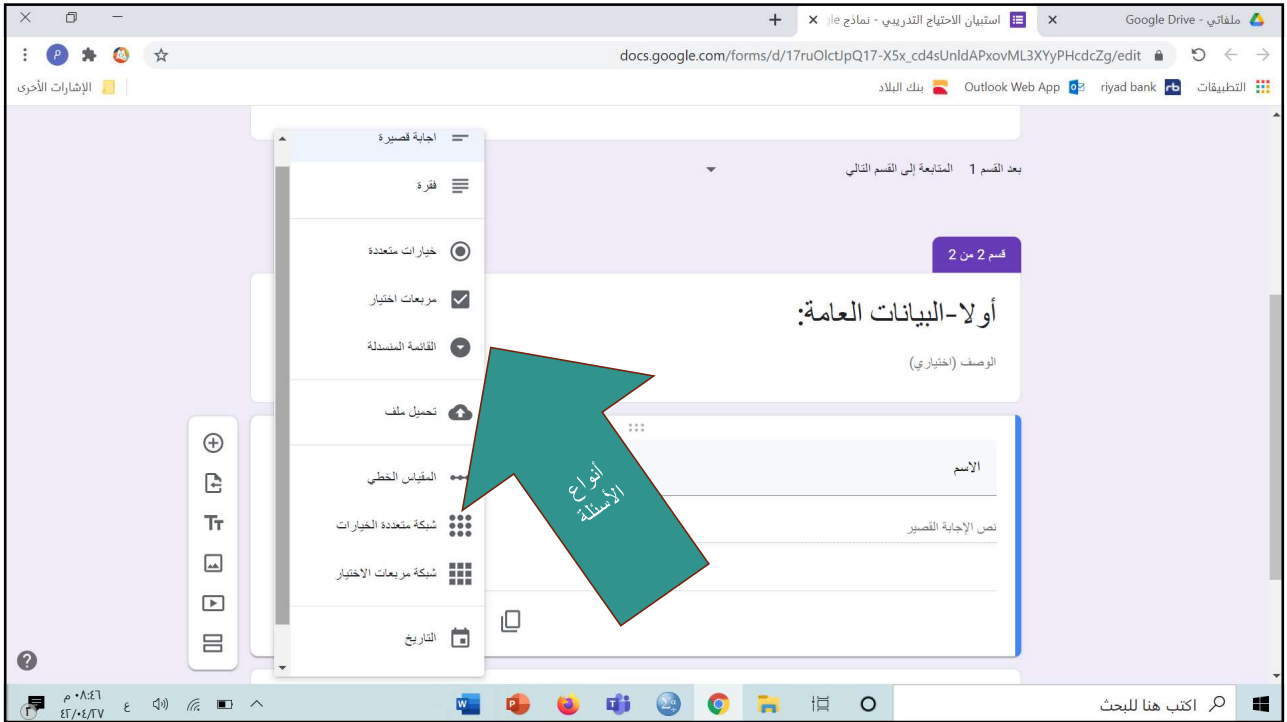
ملفاتي - Google Drive
استبيان الاحتياج التدريبي - نماذج
docs.google.com/forms/d/17ruOlctJpQ17-X5x_cd4sUnldAPxovML3XYyPHcdcZg/edit
التطبيقات riyad bank Outlook Web App بنك البلاد
الإشارات الأخرى

اجابة قصيرة
فقرة
خيارات متعددة
مربعات اختيار
القائمة المنسدلة
تحميل ملف
المقياس الخطي
شبكة متعددة الخيارات
شبكة مربعات الاختيار
التاريخ

بعد القسم 1 المتابعة إلى القسم التالي

قسم 2 من 2
أولا-البيانات العامة:
الوصف (اختياري)

الاسم
نص الإجابة القصير

أنواع الأسئلة

اكتب هنا للبحث
٠٨:٤٦ م
٤٢/٠٤/٢٧
ع